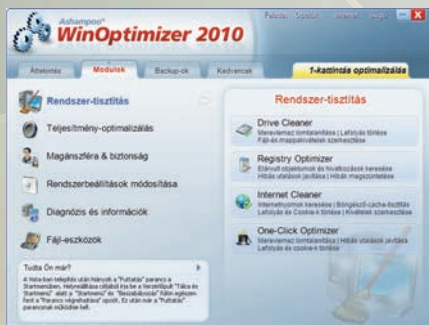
Ashampoo®
WinOptimizer 2010

Felület Opciók Internet Súgó

Áttekintés Modulok Backup-ok Kedvencek 1-kattintás optimalizálás

Rendszer-tisztítás
Teljesítmény-optimalizálás
Magánszféra & biztonság
Rendszerbeállítások módosítása
Diagnózis és információk
Fájl-eszközök

Tudta Ön már?
A Vista-ban telepítés után hiányzik a "Futtatás" parancs a Startmenüben. Helyreállítása céljából írja be a Versteltípust "Tálca és Startmenü" alatt a "Startmenü" és "Beszabályozás" Kikin egészen. Ezt a "Parancs végrehajtása" opciót. Ez után már a "Futtatás" parancsnak működnie kell.

Rendszer-tisztítás

Drive Cleaner
Maradványok tisztítása | Lafzólyás törlése
Fájl-és mappakrávatlák szerkesztése

Registry Optimizer
Elárvult objektumok és hivatkozások keresése
Hibás utalások javítása | Hibák magszüntetése

Internet Cleaner
Internetcímek keresése | Böngésző-cache-tisztítás
Lafzólyás és Cookie-k törlése | Kivételek szerkesztése

One-Click Optimizer
Maradványok tisztítása | Hibás utalások javítása
Lafzólyás és cookie-k törlése